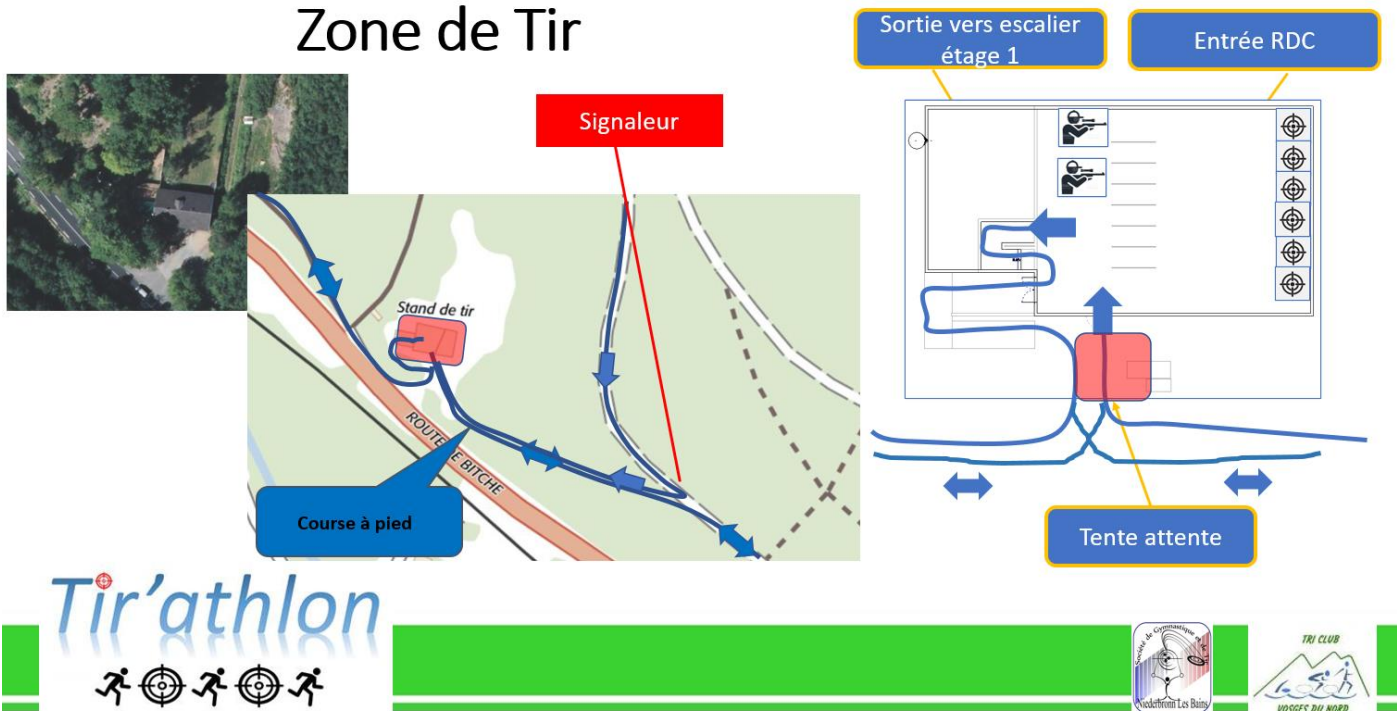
Zone de Tir

Sortie vers escalier étage 1

Entrée RDC

Signaleur

Stand de tir

ROUTE DE BITCHE

Course à pied

Tente attente

Tir'athlon

Société de Gymnastique
Niederbronn Les Bains

TRI CLUB
VOSGES DU NORD